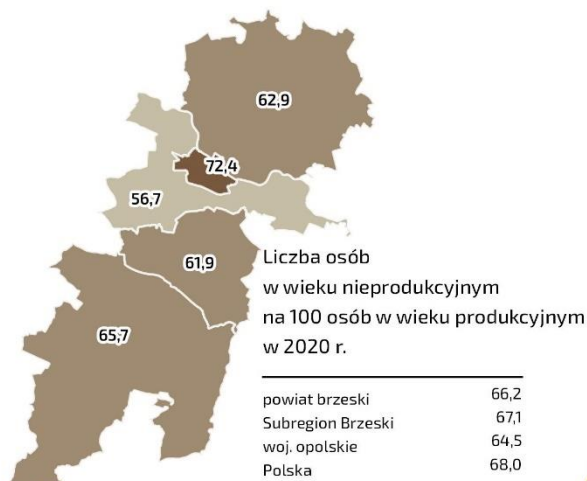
62,9

72,4

56,7

61,9

65,7

Liczba osób w wieku nieprodukcyjnym na 100 osób w wieku produkcyjnym w 2020 r.

| | |
|---|---|
| powiat brzeski | 66,2 |
| Subregion Brzeski | 67,1 |
| woj. opolskie | 64,5 |
| Polska | 68,0 |